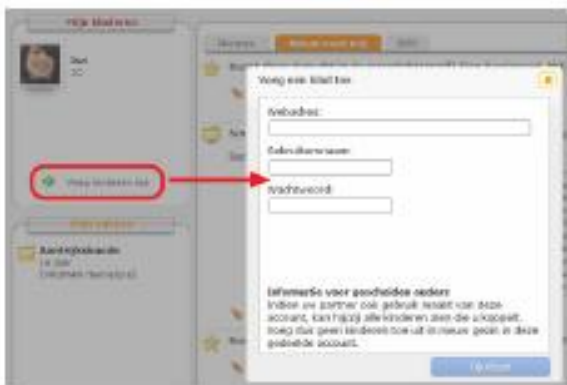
Mijn kinderen

Sari
30

Voeg kinderen toe

Voeg een kind toe

Webadres:

Gebruikersnaam:

Wachtwoord:

Informatie voor gescheiden ouders
Indien uw partner ook gebruik maakt van deze account, kan hij/zij alle kinderen zien die u koppelt. Voeg dus geen kinderen toe uit een nieuw gezin in deze gedeelde account.

Toevoegen